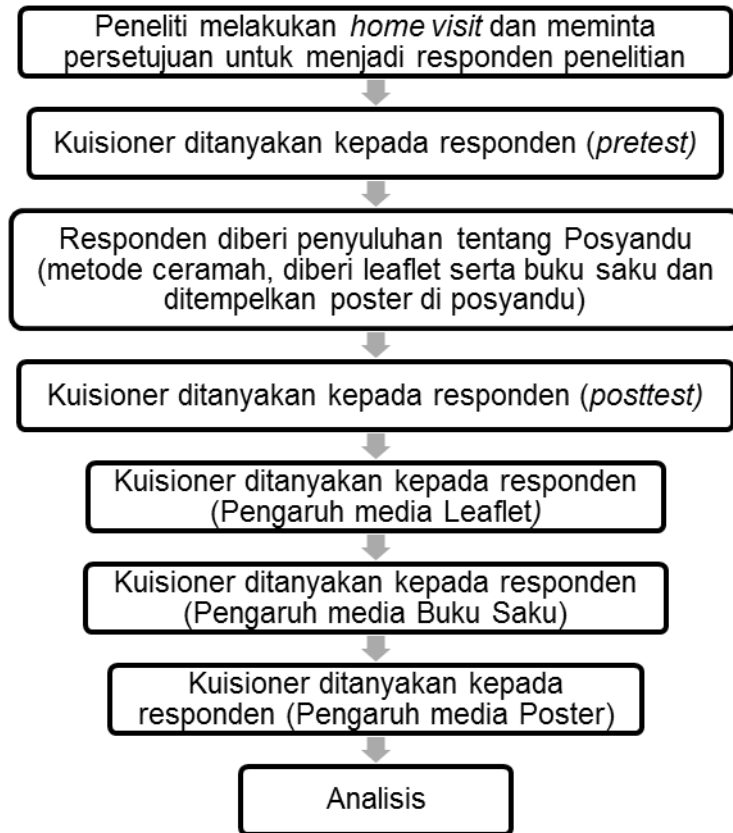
Peneliti melakukan home visit dan meminta persetujuan untuk menjadi responden penelitian

Kuisioner ditanyakan kepada responden (pretest)

Responden diberi penyuluhan tentang Posyandu (metode ceramah, diberi leaflet serta buku saku dan ditempelkan poster di posyandu)

Kuisioner ditanyakan kepada responden (posttest)

Kuisioner ditanyakan kepada responden (Pengaruh media Leaflet)

Kuisioner ditanyakan kepada responden (Pengaruh media Buku Saku)

Kuisioner ditanyakan kepada responden (Pengaruh media Poster)

Analisis